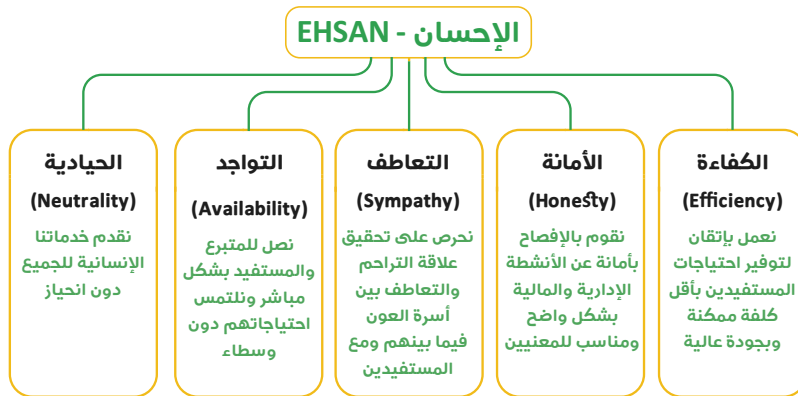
الإحسان - EHSAN

الكفاءة
(Efficiency)
نعمل بإتقان لتوفير احتياجات المستفيدين بأقل كلفة ممكنة وبجودة عالية

الأمانة
(Honesty)
نقوم بالإفصاح بأمانة عن الأنشطة الإدارية والمالية بشكل واضح ومناسب للمعنيين

التعاطف
(Sympathy)
نحرص على تحقيق علاقة التراحم والتعاطف بين أسرة العون فيما بينهم ومع المستفيدين

التواجد
(Availability)
نصل للمتبرع والمستفيد بشكل مباشر ونلتمس احتياجاتهم دون وسطاء

الحيادية
(Neutrality)
نقدم خدماتنا الإنسانية للجميع دون انحياز